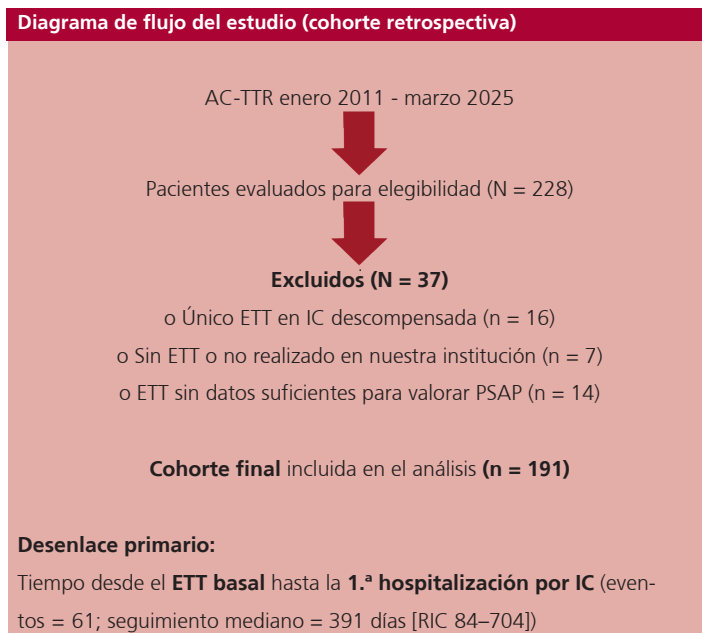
Diagrama de flujo del estudio (cohorte retrospectiva)

AC-TTR enero 2011 - marzo 2025

Pacientes evaluados para elegibilidad (N = 228)

Excluidos (N = 37)

o Único ETT en IC descompensada (n = 16)

o Sin ETT o no realizado en nuestra institución (n = 7)

o ETT sin datos suficientes para valorar PSAP (n = 14)

Cohorte final incluida en el análisis (n = 191)

Desenlace primario:

Tiempo desde el ETT basal hasta la 1.ª hospitalización por IC (eventos = 61; seguimiento mediano = 391 días [RIC 84–704])